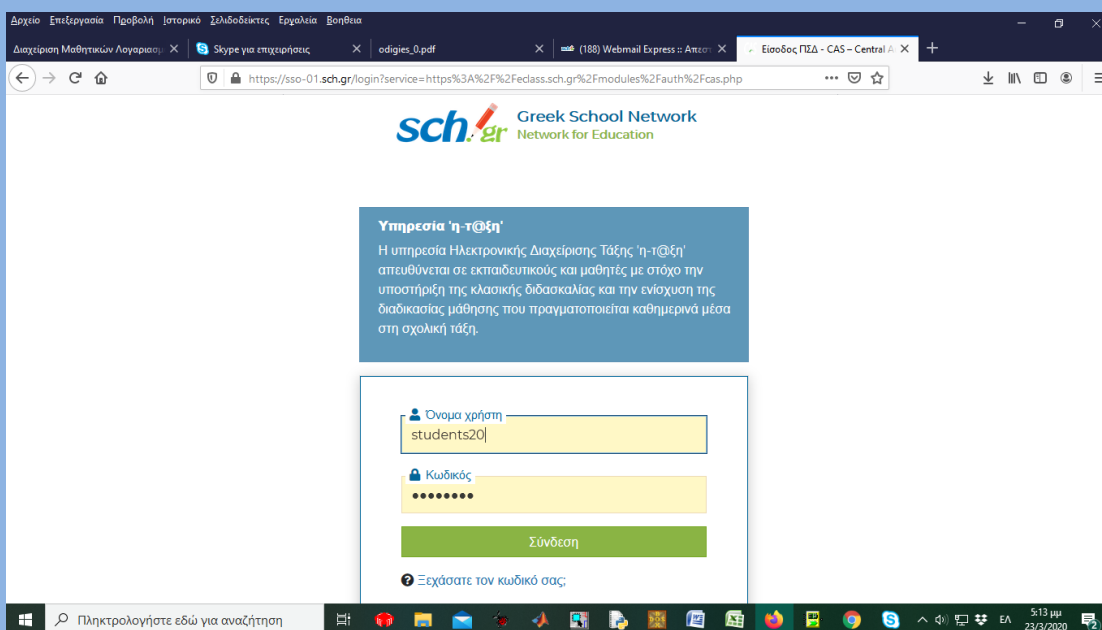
Αρχείο Επεξεργασία Προβολή Ιστορικό Σελιδοδείκτες Εργαλεία Βοήθεια

Διαχείριση Μαθητικών Λογαριασμ
Skype για επιχειρήσεις
odigies_0.pdf
(188) Webmail Express :: Απεσ
Είσοδος ΠΣΔ - CAS – Central A

https://sso-01.sch.gr/login?service=https%3A%2F%2Feclass.sch.gr%2Fmodules%2Fauth%2Fcas.php

sch.gr Greek School Network
Network for Education

Υπηρεσία 'η-τ@ξη'
Η υπηρεσία Ηλεκτρονικής Διαχείρισης Τάξης 'η-τ@ξη' απευθύνεται σε εκπαιδευτικούς και μαθητές με στόχο την υποστήριξη της κλασικής διδασκαλίας και την ενίσχυση της διαδικασίας μάθησης που πραγματοποιείται καθημερινά μέσα στη σχολική τάξη.

Όνομα χρήστη
students20

Κωδικός
••••••••

Σύνδεση

Ξεχάσατε τον κωδικό σας;

Πληκτρολογήστε εδώ για αναζήτηση

ΕΛ
5:13 μμ
23/3/2020